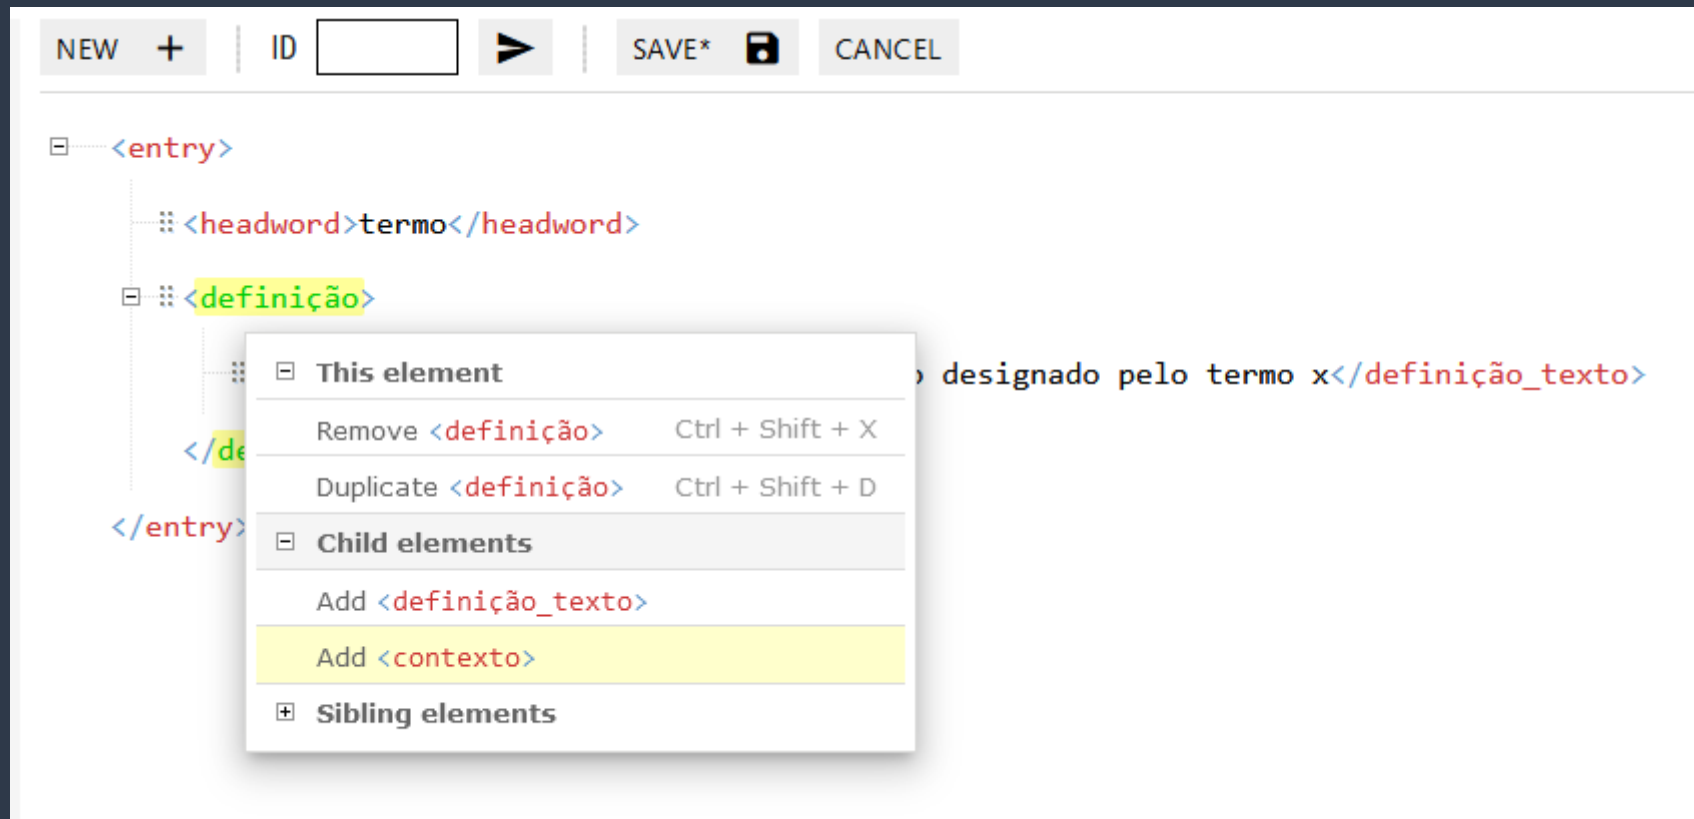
NEW +
ID
SAVE*
CANCEL

<entry>
<headword>termo</headword>
<definição>
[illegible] designado pelo termo x</definição_texto>
</de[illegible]
</entry>

This element
Remove <definição> Ctrl + Shift + X
Duplicate <definição> Ctrl + Shift + D
Child elements
Add <definição_texto>
Add <contexto>
Sibling elements